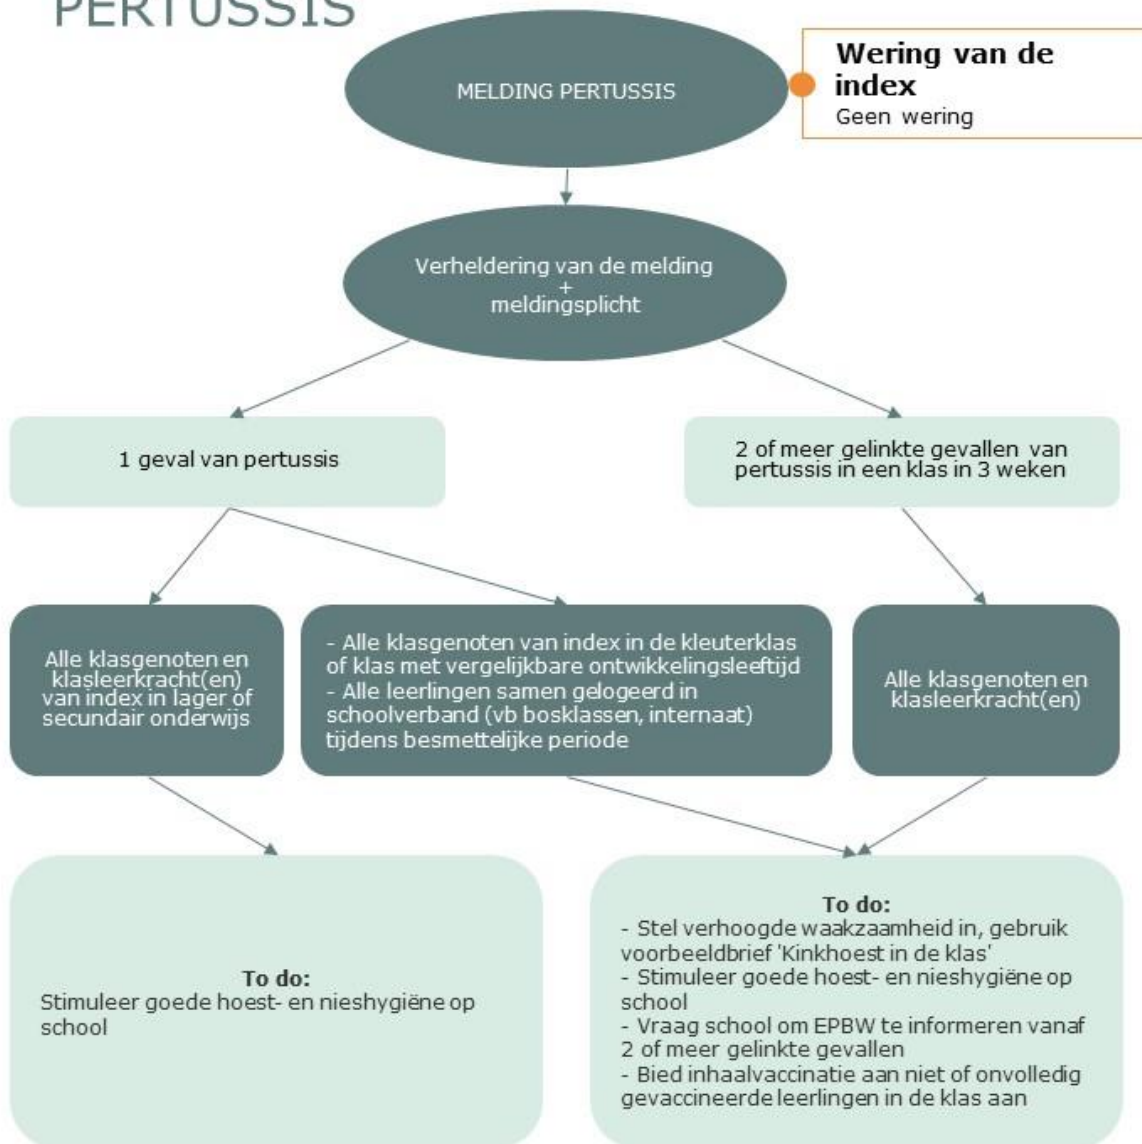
PERTUSSIS

MELDING PERTUSSIS

Wering van de index
Geen wering

Verheldering van de melding
+
meldingsplicht

1 geval van pertussis

2 of meer gelinkte gevallen van pertussis in een klas in 3 weken

Alle klasgenoten en klasleerkracht(en) van index in lager of secundair onderwijs

- Alle klasgenoten van index in de kleuterklas of klas met vergelijkbare ontwikkelingsleeftijd
- Alle leerlingen samen gelogeerd in schoolverband (vb bosklassen, internaat) tijdens besmettelijke periode

Alle klasgenoten en klasleerkracht(en)

To do:
Stimuleer goede hoest- en nieshygiëne op school

To do:
- Stel verhoogde waakzaamheid in, gebruik voorbeeldbrief 'Kinkhoest in de klas'
- Stimuleer goede hoest- en nieshygiëne op school
- Vraag school om EPBW te informeren vanaf 2 of meer gelinkte gevallen
- Bied inhaalvaccinatie aan niet of onvolledig gevaccineerde leerlingen in de klas aan